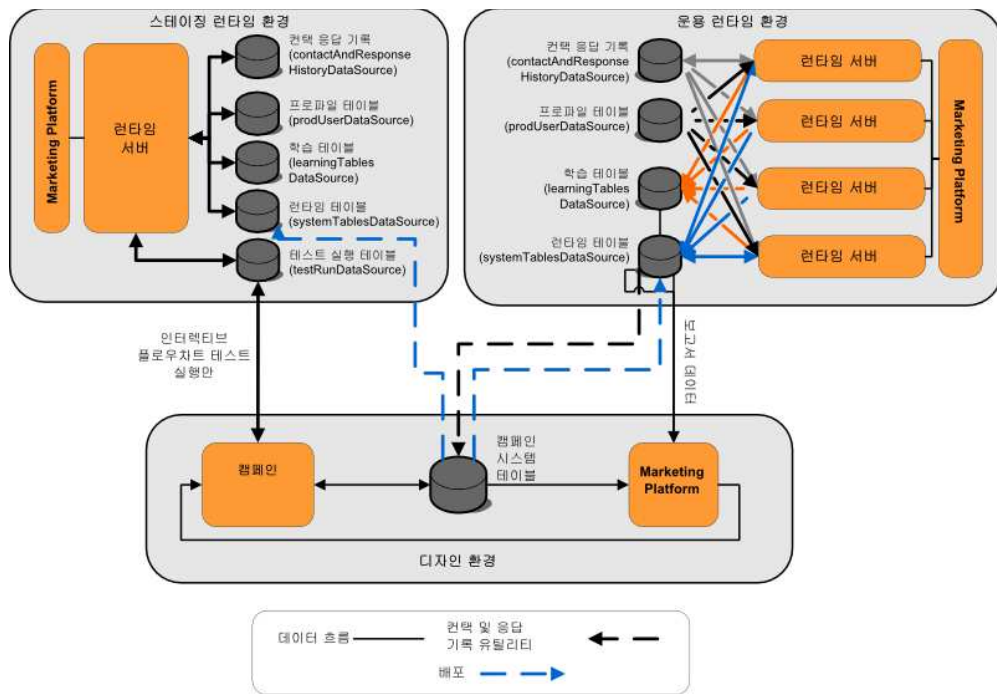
스테이징 런타임 환경

Marketing Platform

런타임 서버

컨택 응답 기록 (contactAndResponse HistoryDataSource)

프로파일 테이블 (prodUserDataSource)

학습 테이블 (learningTables DataSource)

런타임 테이블 (systemTablesDataSource)

테스트 실행 테이블 (testRunDataSource)

운용 런타임 환경

컨택 응답 기록 (contactAndResponse HistoryDataSource)

프로파일 테이블 (prodUserDataSource)

학습 테이블 (learningTables DataSource)

런타임 테이블 (systemTablesDataSource)

런타임 서버

런타임 서버

런타임 서버

런타임 서버

Marketing Platform

인터랙티브 플로우차트 테스트 실행만

보고서 데이터

캠페인

캠페인 시스템 테이블

Marketing Platform

디자인 환경

데이터 흐름

컨택 및 응답 기록 유틸리티

배포